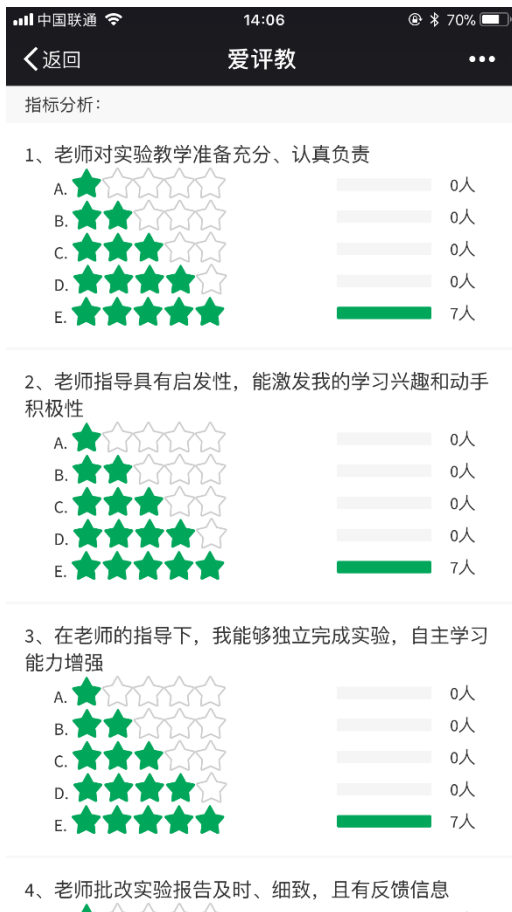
中国联通 14:06 70%

返回 爱评教 •••

指标分析：

1、老师对实验教学准备充分、认真负责
A. 0人
B. 0人
C. 0人
D. 0人
E. 7人

2、老师指导具有启发性，能激发我的学习兴趣和动手积极性
A. 0人
B. 0人
C. 0人
D. 0人
E. 7人

3、在老师的指导下，我能够独立完成实验，自主学习能力增强
A. 0人
B. 0人
C. 0人
D. 0人
E. 7人

4、老师批改实验报告及时、细致，且有反馈信息